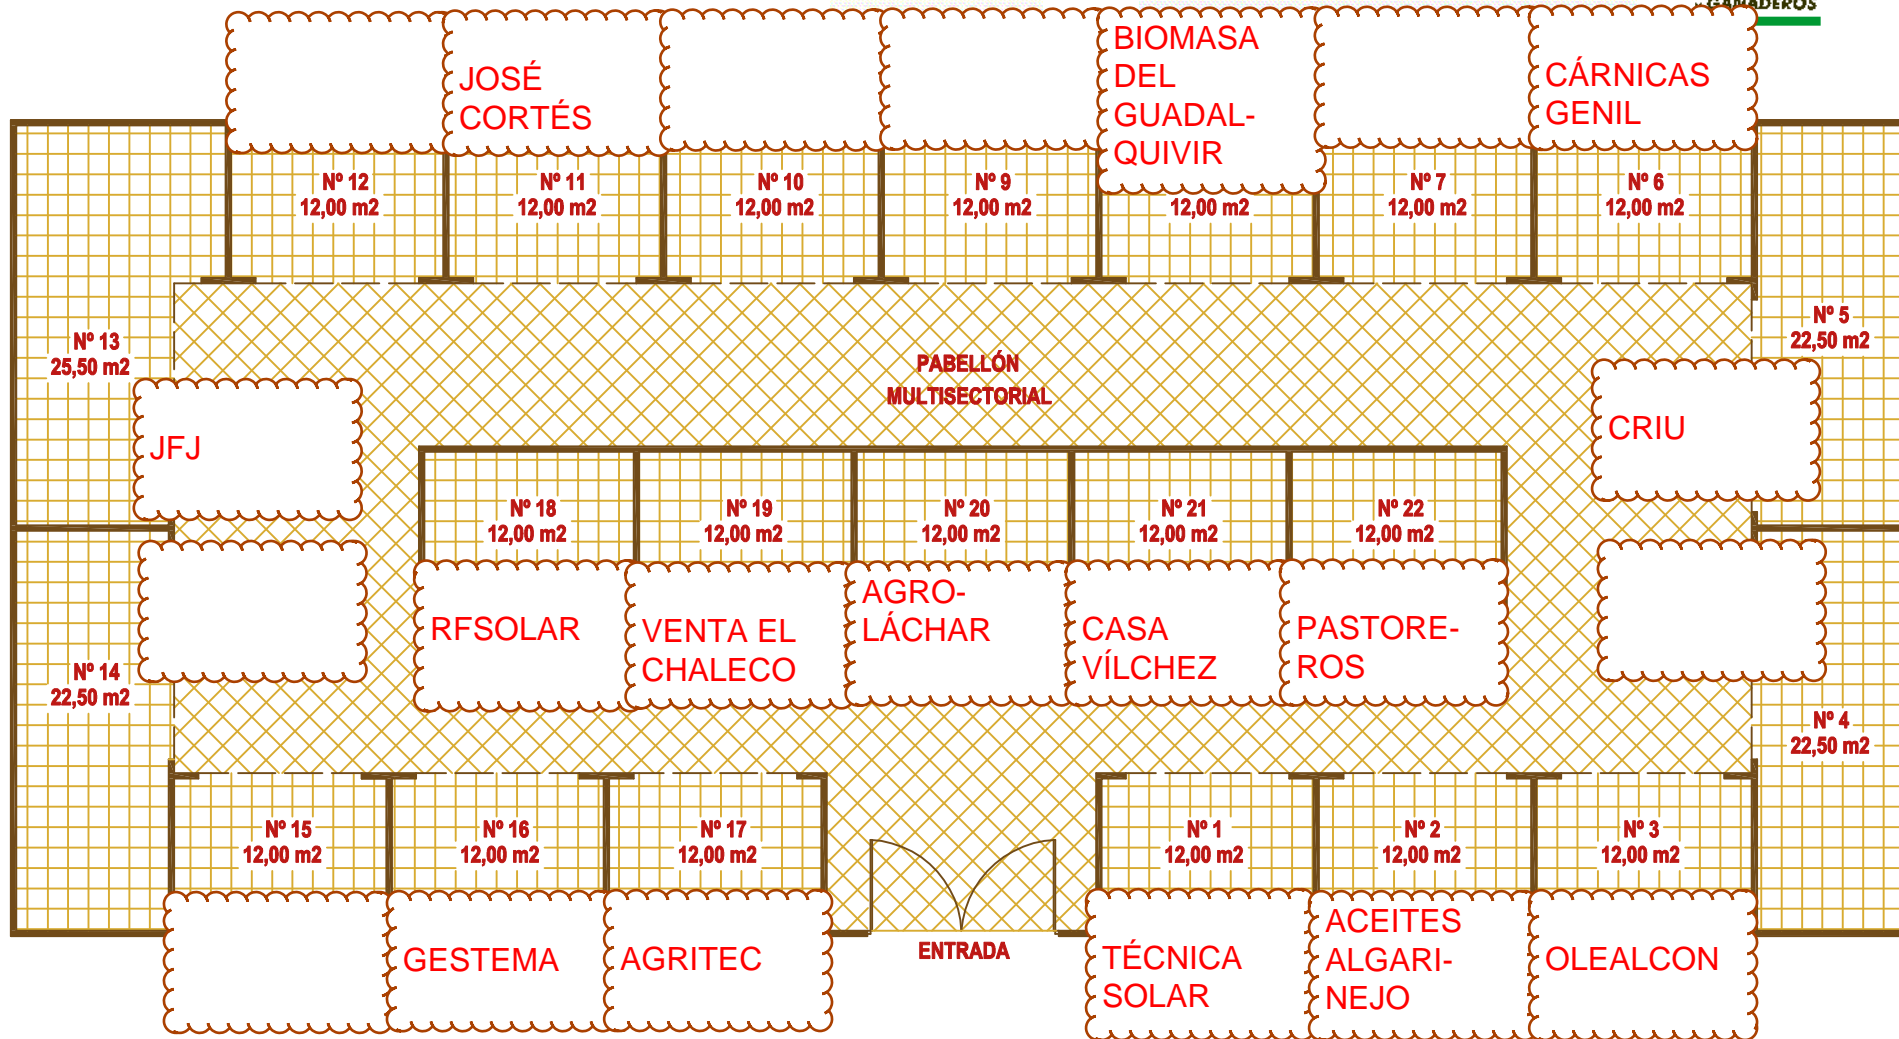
GANADEROS

JOSÉ CORTÉS

BIOMASA DEL GUADALQUIVIR

CÁRNICAS GENIL

Nº 12
12,00 m2

Nº 11
12,00 m2

Nº 10
12,00 m2

Nº 9
12,00 m2

12,00 m2

Nº 7
12,00 m2

Nº 6
12,00 m2

Nº 13
25,50 m2

PABELLÓN MULTISECTORIAL

Nº 5
22,50 m2

JFJ

CRIU

Nº 18
12,00 m2

Nº 19
12,00 m2

Nº 20
12,00 m2

Nº 21
12,00 m2

Nº 22
12,00 m2

RFSOLAR

VENTA EL CHALECO

AGROLÁCHAR

CASA VÍLCHEZ

PASTOREROS

Nº 14
22,50 m2

Nº 4
22,50 m2

Nº 15
12,00 m2

Nº 16
12,00 m2

Nº 17
12,00 m2

Nº 1
12,00 m2

Nº 2
12,00 m2

Nº 3
12,00 m2

GESTEMA

AGRITEC

ENTRADA

TÉCNICA SOLAR

ACEITES ALGARINEJO

OLEALCON